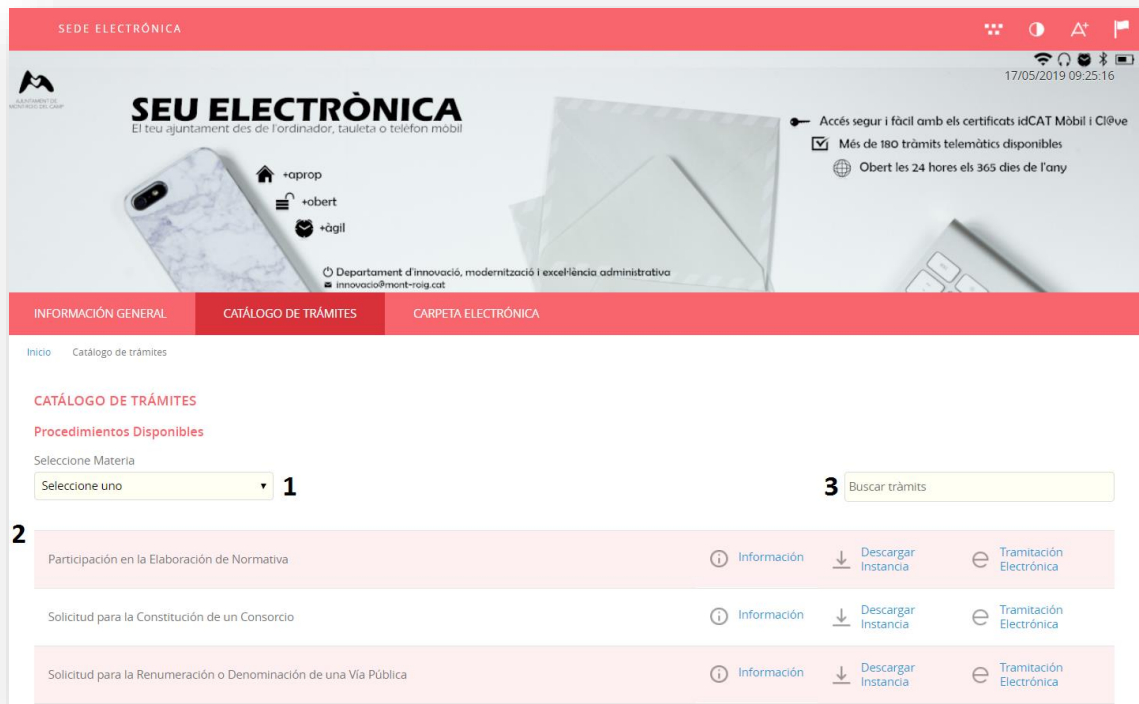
SEDE ELECTRÓNICA

AJUNTAMENT DE MONTROIG DEL CAMP

17/05/2019 09:25:16

SEU ELECTRÒNICA
El teu ajuntament des de l'ordinador, tauleta o telèfon mòbil

+aprop
+obert
+àgil

Accés segur i fàcil amb els certificats idCAT Mòbil i Cl@ve
Més de 180 tràmits telemàtics disponibles
Obert les 24 hores els 365 dies de l'any

Departament d'innovació, modernització i excel·lència administrativa
innovacio@mont-roig.cat

INFORMACIÓN GENERAL | CATÁLOGO DE TRÁMITES | CARPETA ELECTRÓNICA

Inicio Catálogo de trámites

CATÁLOGO DE TRÁMITES
Procedimientos Disponibles
Seleccione Materia
Seleccione uno
1
3 Buscar tràmits
2

| | | | |
|---|---|---|---|
| Participación en la Elaboración de Normativa | Información | Descargar Instancia | Tramitación Electrónica |
| Solicitud para la Constitución de un Consorcio | Información | Descargar Instancia | Tramitación Electrónica |
| Solicitud para la Renumeración o Denominación de una Vía Pública | Información | Descargar Instancia | Tramitación Electrónica |